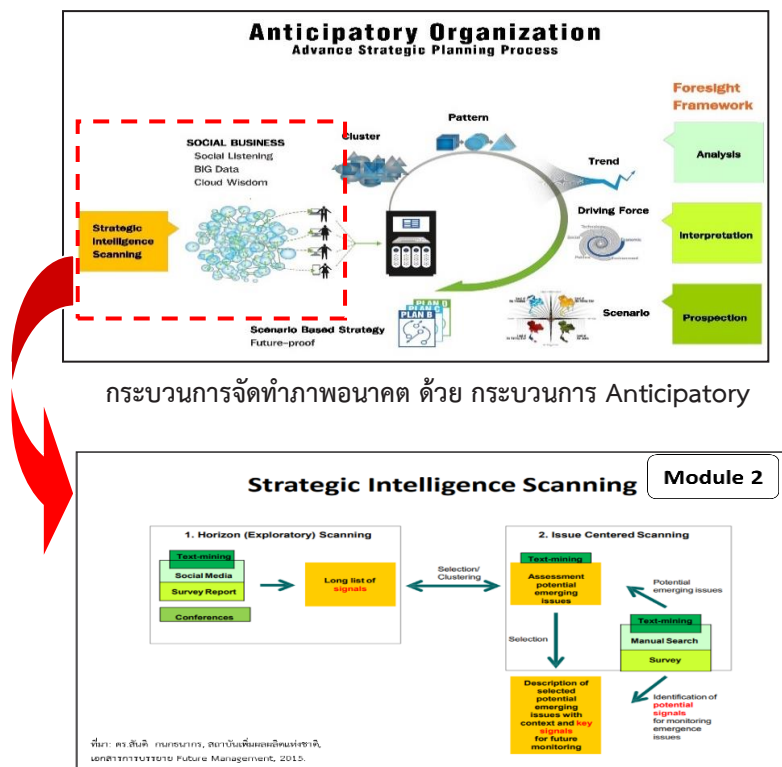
Anticipatory Organization
Advance Strategic Planning Process

Foresight Framework

SOCIAL BUSINESS
Social Listening
BIG Data
Cloud Wisdom

Cluster

Pattern

Trend

Driving Force

Scenario

Strategic Intelligence Scanning

Analysis

Interpretation

Prospection

PLAN B

Scenario Based Strategy
Future-proof

กระบวนการจัดทำภาพอนาคต ด้วย กระบวนการ Anticipatory

Strategic Intelligence Scanning

Module 2

1. Horizon (Exploratory) Scanning

Text-mining
Social Media
Survey Report
Conferences

Long list of signals

Selection/ Clustering

2. Issue Centered Scanning

Text-mining
Assessment potential emerging issues

Potential emerging issues

Text-mining
Manual Search
Survey

Selection

Description of selected potential emerging issues with context and key signals for future monitoring

Identification of potential signals for monitoring emergence issues

ที่มา: ดร.สันติ กนกธนาพร, สถาบันเพิ่มผลผลิตแห่งชาติ, เอกสารการบรรยาย Future Management, 2015.